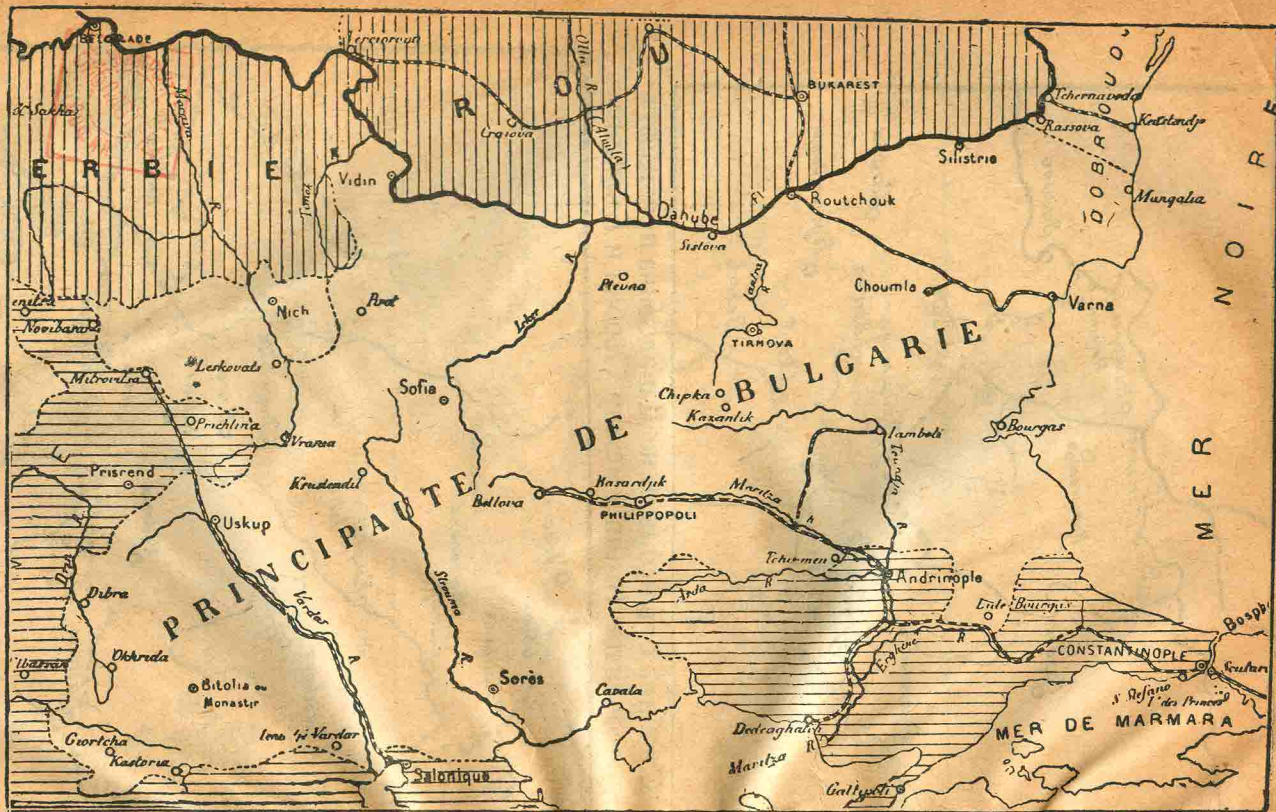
BELGRADE
Verciorova
Olta R.
R O U
BUKAREST
Tchernavoda
Rassova
Kustendje
DOBROUDJA
Silistrie
Mangalia
Morava R.
Craiova
(Aluta)
Timok
Vidin
ERBIE
Danube Fl.
Routchouk
Sistova
Plevna
Iantra R.
Choumla
Varna
MER NOIRE
Nich
Pirot
Leskovats
Novibazar
Mitrovitsa
Prichtina
Vranya
Lom R.
TIRNOVA
Chipka
Kazanlik
BULGARIE
Sofia
Iamboli
Tondja R.
Bourgas
Prisrend
Krustendil
DE
Bellova
Hasardjik
PHILIPPOPOLI
Maritza R.
Uskup
PRINCIPAUTE
Tchirmen
Andrinople
Arda R.
Dibra
Vardar R.
Strouma R.
Lule Bourgas
Ergene R.
CONSTANTINOPLE
Bosph
Scutari
Okhrida
Bitolia ou Monastir
Sérès
Cavala
S. Stefano
I. des Princes
MER DE MARMARA
Dedeaghatch
Maritza
Gortcha
Kastoria
Salonique
Gallipoli
Elbasan